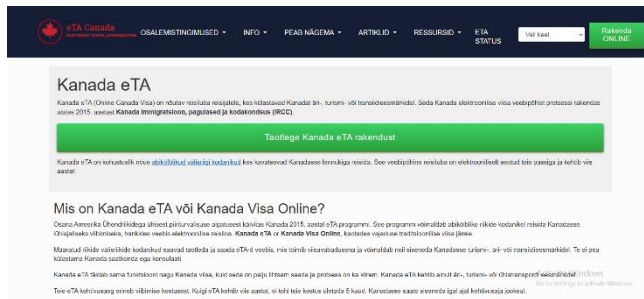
eTA Canada

OSALEMISTINGIMUSED ▾ INFO ▾ PEAB NÄGEMA ▾ ARTIKLID ▾ RESSURSID ▾ ETA STATUS

Vali keel

Rakenda ONLINE

Kanada eTA

Kanada eTA (Online Canada Visa) on nõutav reisiluba reisijatele, kes külastavad Kanadat äri-, turismi- või transiidieesmärkidel. Seda Kanada elektroonilise visa veebipõhist protsessi rakendas alates 2015. aastast **Kanada immigratsioon, pagulased ja kodakondsus (IRCC)**.

Taotlege Kanada eTA rakendust

Kanada eTA on kohustuslik nõue abikõlblikud välisriigi kodanikud kes kavatsevad Kanadasse lennukiga reisida. See veebipõhine reisiluba on elektrooniliselt seotud teie passiga ja kehtib viis aastat.

Mis on Kanada eTA või Kanada Visa Online?

Ocana Ameerika Ühendriikidega ühiseid piiriturvalisuse algatusest käivitas Kanada 2015. aastal eTA programmi. See programm võimaldab abikõlblike riikide kodanikel reisida Kanadasse lihtsustatud viisinõuete, hankides veebis elektroonilise reisiloa. **Kanada eTA** või **Kanada Visa Online**, kasutades viisavabaduse traditsioonilise visa järele.

Maasaud riikide välisriikide kodanikud saavad taotleda ja saada eTA-d veebis, mis toimib viisavabadusena ja võimaldab neil siseneda Kanadasse turismi-, äri- või transiidieesmärkidel. Te ei pea külastama Kanada saatkonda ega konsulaati.

Kanada eTA täidab sama funktsiooni nagu Kanada visa, kuid seda on palju lihtsam saada ja protsess on ka kiirem. Kanada eTA kehtib ainult äri-, turismi- või transiidieesmärkidel.

Teie eTA kehtivusaeg erineb viisinõue kestusest. Kuigi eTA kehtib viis aastat, ei tohi teie kestus ületada 6 kuud. Kanadasse saate siseneda igal ajal kehtivusaja jooksul.

Windows
Go to Settings to activate Windows.